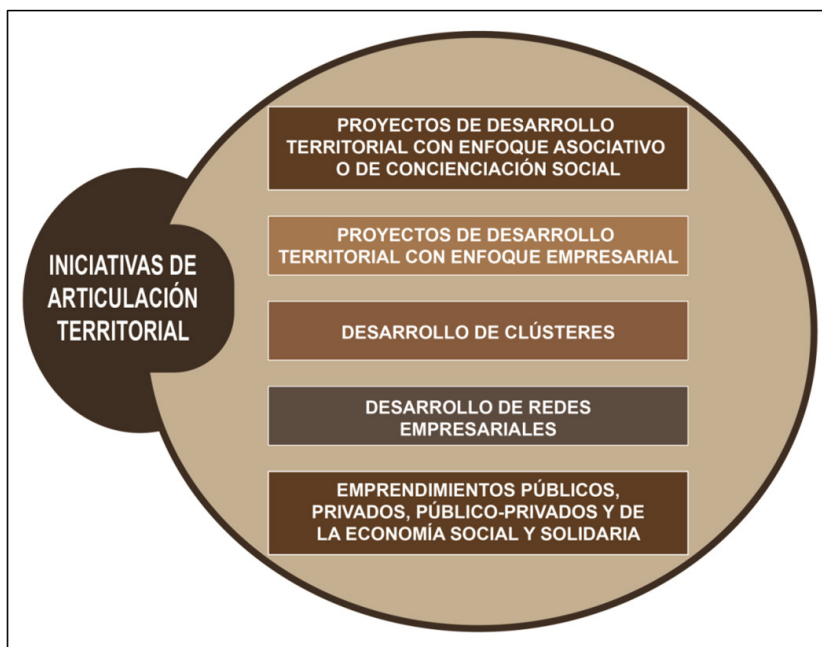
INICIATIVAS DE ARTICULACIÓN TERRITORIAL

PROYECTOS DE DESARROLLO TERRITORIAL CON ENFOQUE ASOCIATIVO O DE CONCIENCIACIÓN SOCIAL

PROYECTOS DE DESARROLLO TERRITORIAL CON ENFOQUE EMPRESARIAL

DESARROLLO DE CLÚSTERES

DESARROLLO DE REDES EMPRESARIALES

EMPRENDIMIENTOS PÚBLICOS, PRIVADOS, PÚBLICO-PRIVADOS Y DE LA ECONOMÍA SOCIAL Y SOLIDARIA